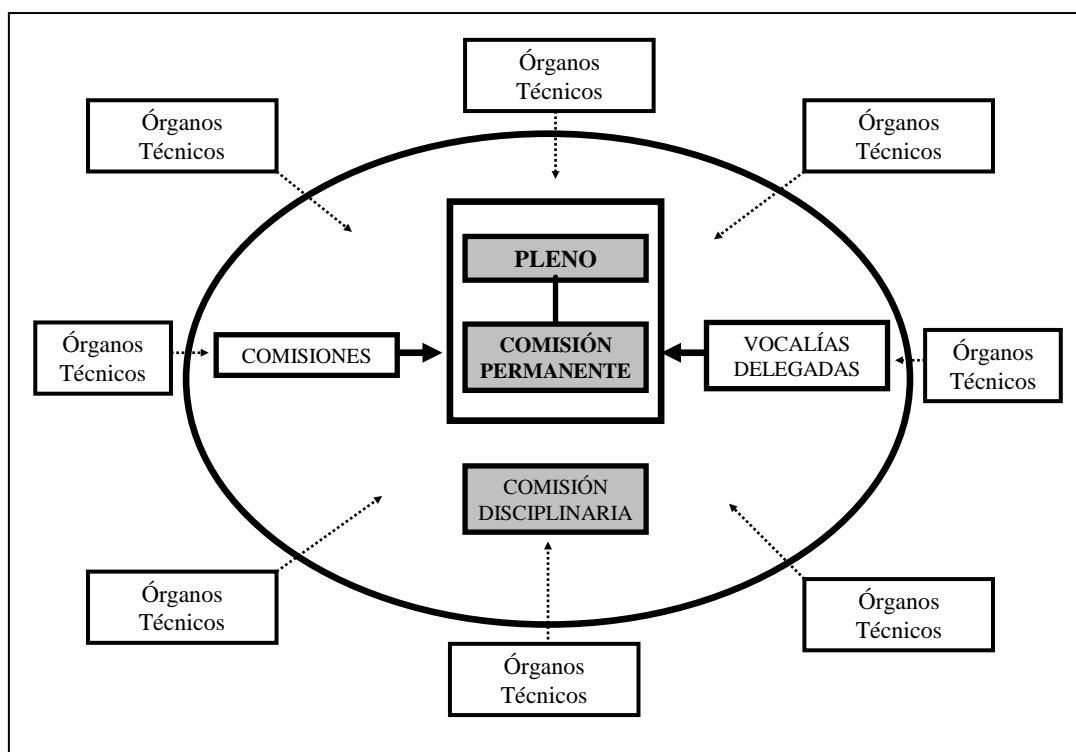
Órganos Técnicos

Órganos Técnicos

Órganos Técnicos

PLENO

COMISIÓN PERMANENTE

Órganos Técnicos

COMISIONES

VOCALÍAS DELEGADAS

Órganos Técnicos

COMISIÓN DISCIPLINARIA

Órganos Técnicos

Órganos Técnicos

Órganos Técnicos